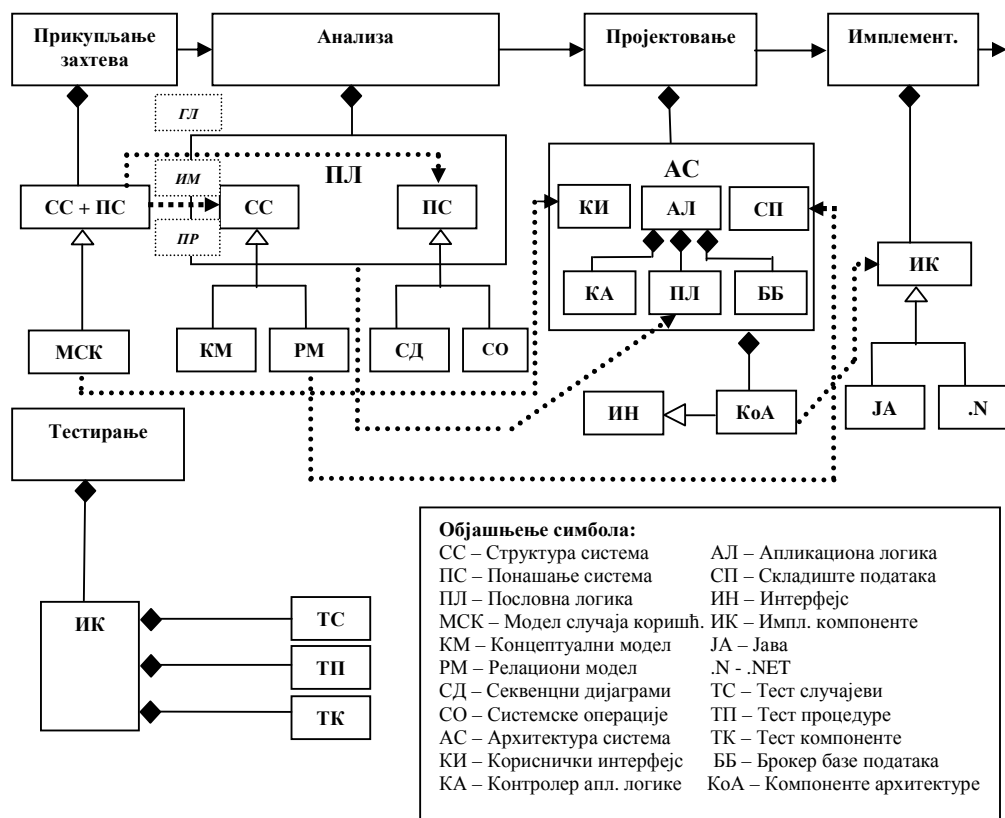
Прикупљање захтева

Анализа

Пројектовање

Имплемент.

ГЛ

ИМ

ПР

ПЛ

СС + ПС

СС

ПС

АС

КИ

АЛ

СП

КА

ПЛ

ББ

ИК

МСК

КМ

РМ

СД

СО

ИН

КоА

JA

.N

Тестирање

ИК

ТС

ТП

ТК

Објашњење симбола:

| | |
|---|---|
| СС – Структура система | АЛ – Апликациона логика |
| ПС – Понашање система | СП – Складиште података |
| ПЛ – Пословна логика | ИН – Интерфејс |
| МСК – Модел случаја коришћ. | ИК – Импл. компоненте |
| КМ – Концептуални модел | JA – Јава |
| РМ – Релациони модел | .N - .NET |
| СД – Секвенцни дијаграми | ТС – Тест случајеви |
| СО – Системске операције | ТП – Тест процедуре |
| АС – Архитектура система | ТК – Тест компоненте |
| КИ – Кориснички интерфејс | ББ – Брокер базе података |
| КА – Контролер апл. логике | КоА – Компоненте архитектуре |